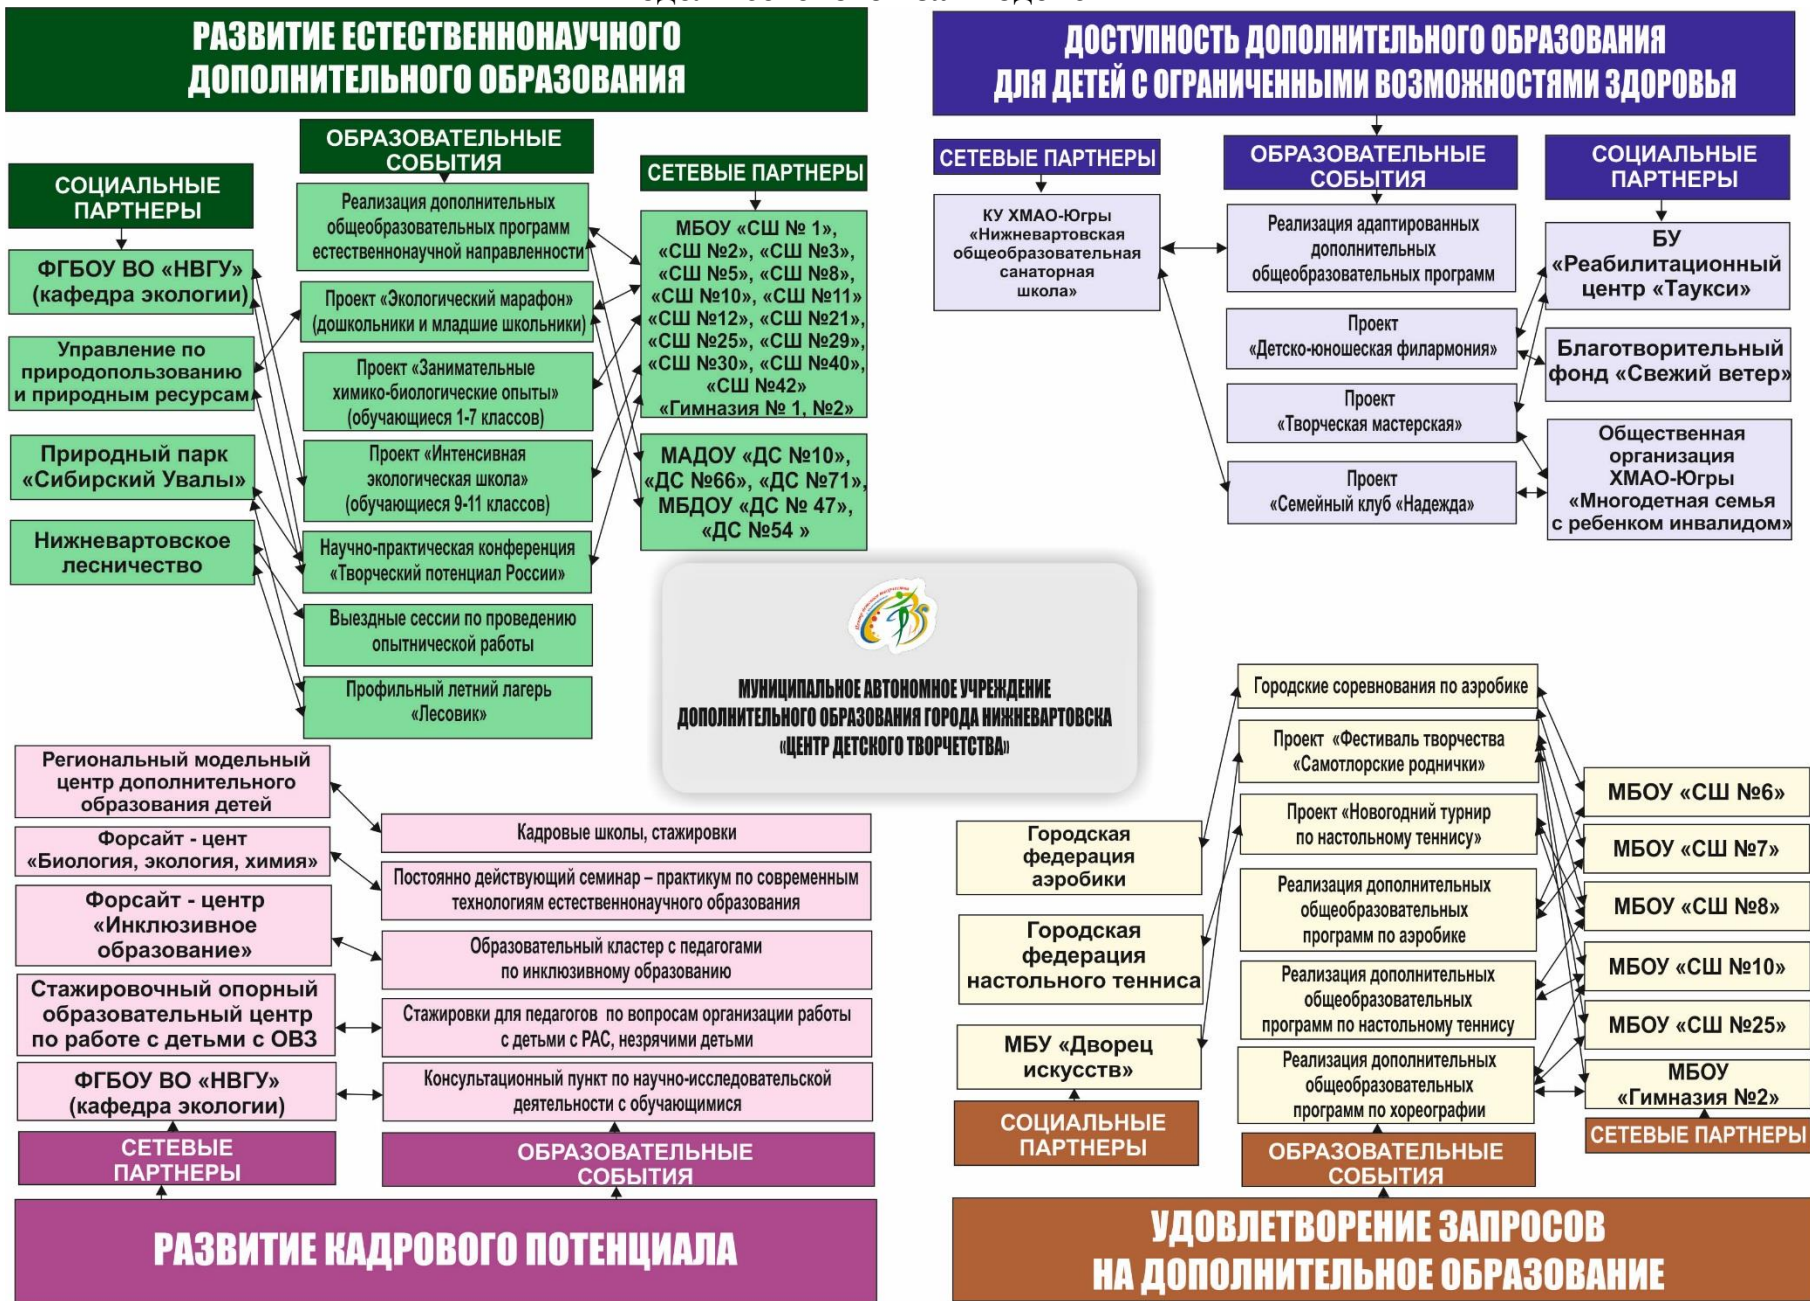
РАЗВИТИЕ ЕСТЕСТВЕННОНАУЧНОГО ДОПОЛНИТЕЛЬНОГО ОБРАЗОВАНИЯ

СОЦИАЛЬНЫЕ ПАРТНЕРЫ

ФГБОУ ВО «НВГУ» (кафедра экологии)

Управление по природопользованию и природным ресурсам

Природный парк «Сибирский Увалы»

Нижневартовское лесничество

ОБРАЗОВАТЕЛЬНЫЕ СОБЫТИЯ

Реализация дополнительных общеобразовательных программ естественнонаучной направленности

Проект «Экологический марафон» (дошкольники и младшие школьники)

Проект «Занимательные химико-биологические опыты» (обучающиеся 1-7 классов)

Проект «Интенсивная экологическая школа» (обучающиеся 9-11 классов)

Научно-практическая конференция «Творческий потенциал России»

Выездные сессии по проведению опытнической работы

Профильный летний лагерь «Лесовик»

СЕТЕВЫЕ ПАРТНЕРЫ

МБОУ «СШ № 1», «СШ №2», «СШ №3», «СШ №5», «СШ №8», «СШ №10», «СШ №11», «СШ №12», «СШ №21», «СШ №25», «СШ №29», «СШ №30», «СШ №40», «СШ №42», «Гимназия № 1, №2»

МАДОУ «ДС №10», «ДС №66», «ДС №71», МБДОУ «ДС № 47», «ДС №54 »

ДОСТУПНОСТЬ ДОПОЛНИТЕЛЬНОГО ОБРАЗОВАНИЯ ДЛЯ ДЕТЕЙ С ОГРАНИЧЕННЫМИ ВОЗМОЖНОСТЯМИ ЗДОРОВЬЯ

СЕТЕВЫЕ ПАРТНЕРЫ

КУ ХМАО-Югры «Нижневартовская общеобразовательная санаторная школа»

ОБРАЗОВАТЕЛЬНЫЕ СОБЫТИЯ

Реализация адаптированных дополнительных общеобразовательных программ

Проект «Детско-юношеская филармония»

Проект «Творческая мастерская»

Проект «Семейный клуб «Надежда»

СОЦИАЛЬНЫЕ ПАРТНЕРЫ

БУ «Реабилитационный центр «Таукси»

Благотворительный фонд «Свежий ветер»

Общественная организация ХМАО-Югры «Многодетная семья с ребенком инвалидом»

МУНИЦИПАЛЬНОЕ АВТОНОМНОЕ УЧРЕЖДЕНИЕ ДОПОЛНИТЕЛЬНОГО ОБРАЗОВАНИЯ ГОРОДА НИЖНЕВАРТОВСКА «ЦЕНТР ДЕТСКОГО ТВОРЧЕСТВА»

Региональный модельный центр дополнительного образования детей

Форсайт - цент «Биология, экология, химия»

Форсайт - центр «Инклюзивное образование»

Стажировочный опорный образовательный центр по работе с детьми с ОВЗ

ФГБОУ ВО «НВГУ» (кафедра экологии)

СЕТЕВЫЕ ПАРТНЕРЫ

Кадровые школы, стажировки

Постоянно действующий семинар – практикум по современным технологиям естественнонаучного образования

Образовательный кластер с педагогами по инклюзивному образованию

Стажировки для педагогов по вопросам организации работы с детьми с РАС, незрячими детьми

Консультационный пункт по научно-исследовательской деятельности с обучающимися

ОБРАЗОВАТЕЛЬНЫЕ СОБЫТИЯ

РАЗВИТИЕ КАДРОВОГО ПОТЕНЦИАЛА

Городская федерация аэробики

Городская федерация настольного тенниса

МБУ «Дворец искусств»

СОЦИАЛЬНЫЕ ПАРТНЕРЫ

Городские соревнования по аэробике

Проект «Фестиваль творчества «Самотлорские роднички»

Проект «Новогодний турнир по настольному теннису»

Реализация дополнительных общеобразовательных программ по аэробике

Реализация дополнительных общеобразовательных программ по настольному теннису

Реализация дополнительных общеобразовательных программ по хореографии

ОБРАЗОВАТЕЛЬНЫЕ СОБЫТИЯ

МБОУ «СШ №6»

МБОУ «СШ №7»

МБОУ «СШ №8»

МБОУ «СШ №10»

МБОУ «СШ №25»

МБОУ «Гимназия №2»

СЕТЕВЫЕ ПАРТНЕРЫ

УДОВЛЕТВОРЕНИЕ ЗАПРОСОВ НА ДОПОЛНИТЕЛЬНОЕ ОБРАЗОВАНИЕ